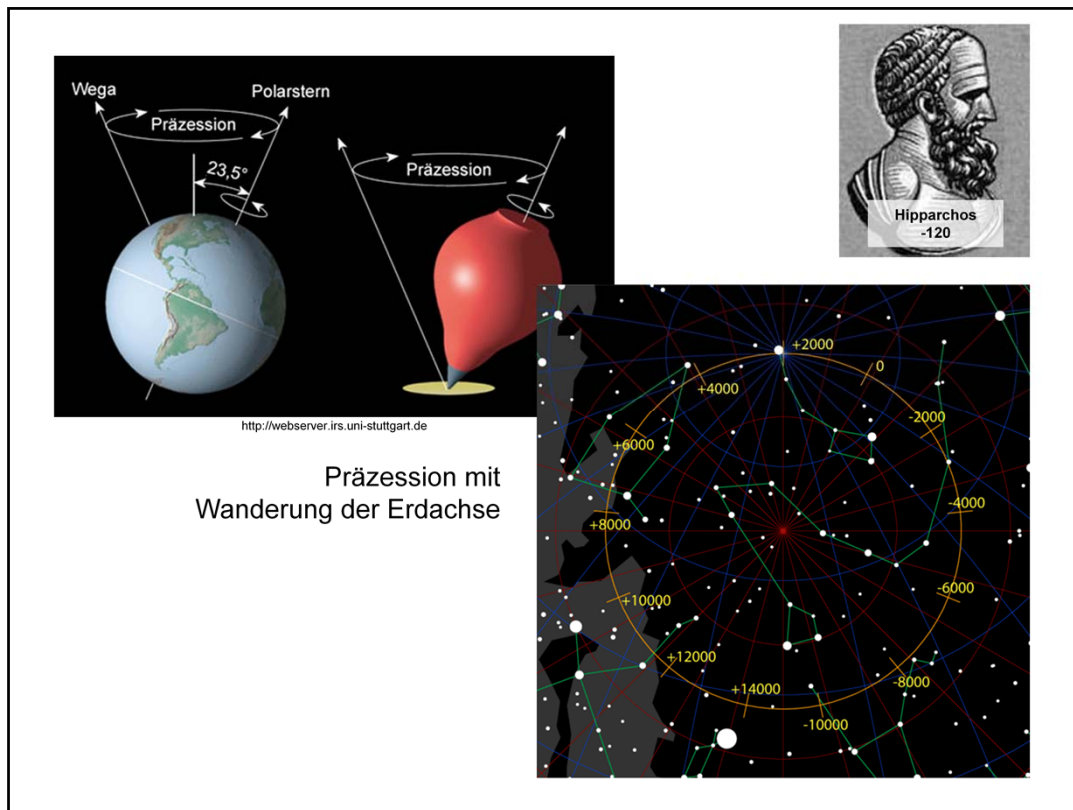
Wega

Polarstern

Präzession

23,5°

Präzession

http://webserver.irs.uni-stuttgart.de

Hipparchos
-120

Präzession mit Wanderung der Erdachse

+2000

0

+4000

-2000

+6000

-4000

+8000

-6000

+10000

+12000

-8000

+14000

-10000